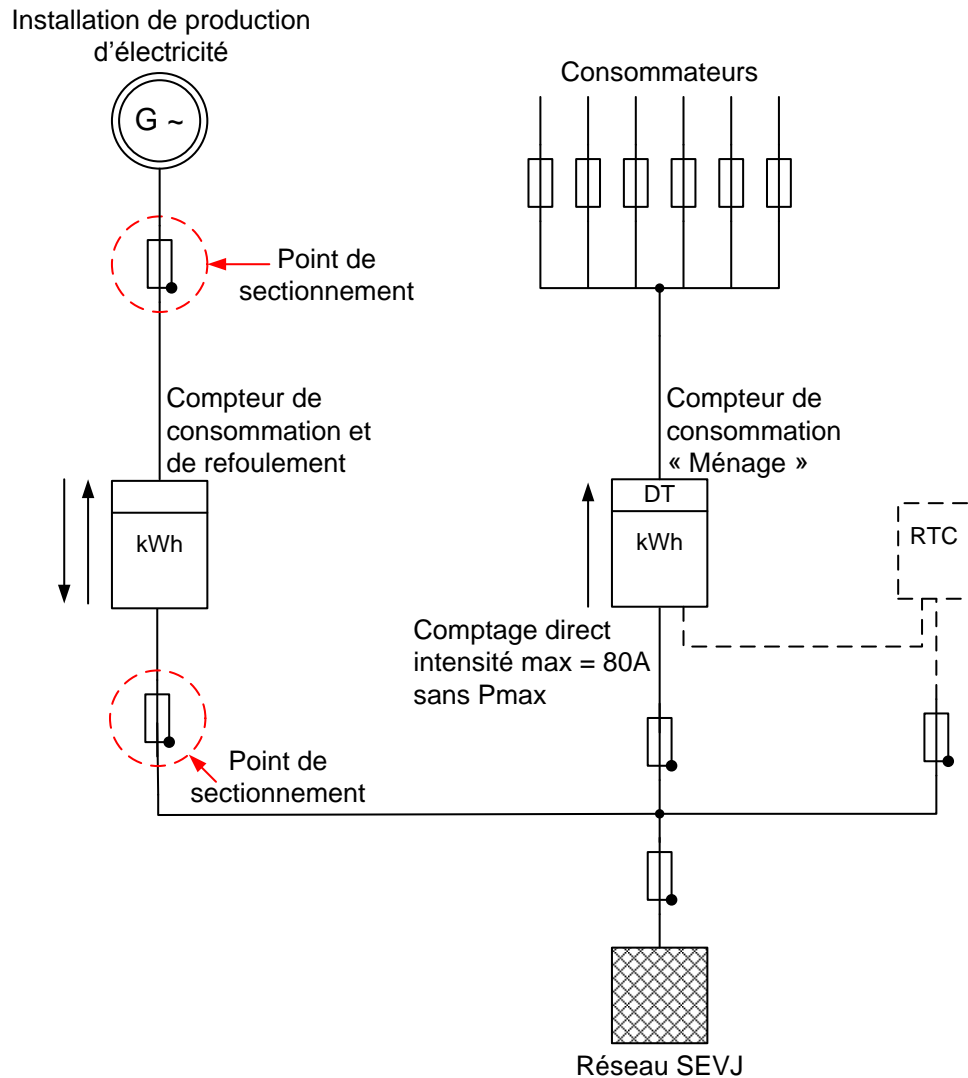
Installation de production d'électricité

G ~

Point de sectionnement

Compteur de consommation et de refoulement

kWh

Point de sectionnement

Consommateurs

Compteur de consommation « Ménage »

DT

kWh

RTC

Comptage direct intensité max = 80A sans Pmax

Réseau SEVJ